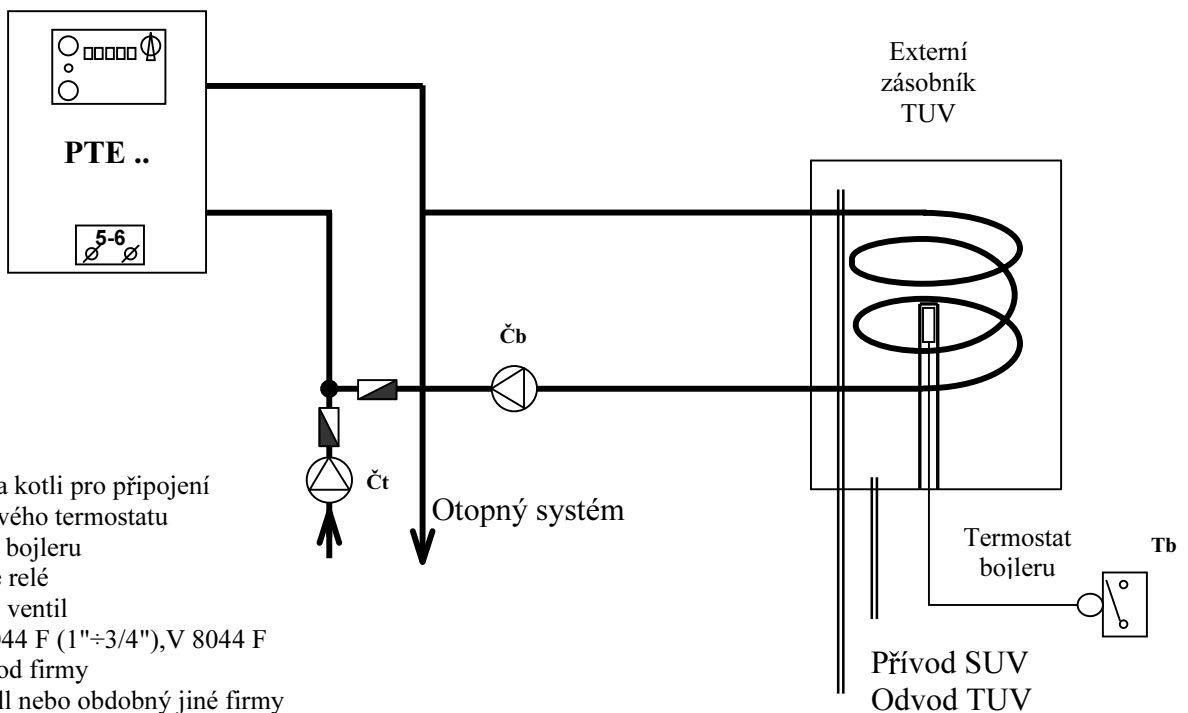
PTE ..

5-6

Externí zásobník TUV

Čb

Čt

Otopný systém

Termostat bojleru

Tb

Přívod SUV
Odvod TUV

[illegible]a kotli pro připojení
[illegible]vého termostatu
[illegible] bojleru
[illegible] relé
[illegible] ventil
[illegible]044 F (1"÷3/4"),V 8044 F
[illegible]od firmy
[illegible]ll nebo obdobný jiné firmy